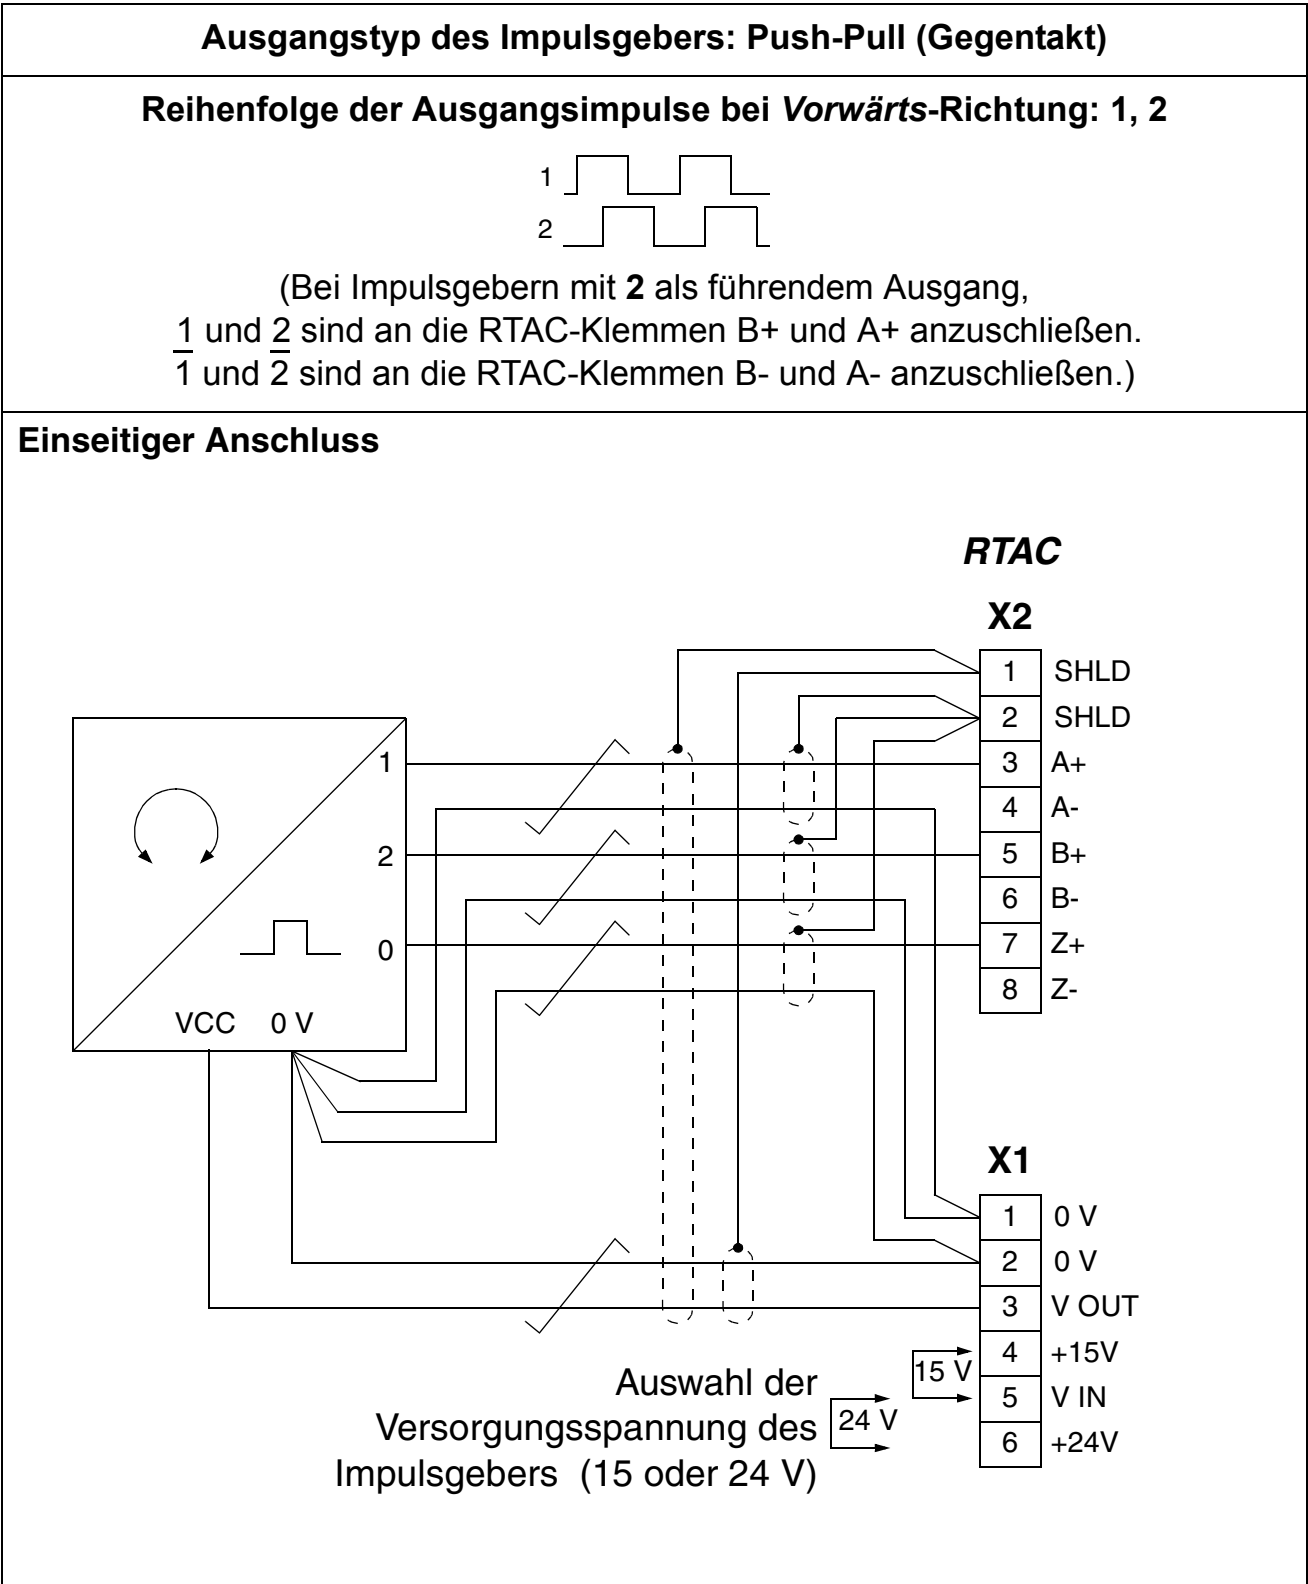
Ausgangstyp des Impulsgebers: Push-Pull (Gegentakt)

Reihenfolge der Ausgangsimpulse bei *Vorwärts*-Richtung: 1, 2

1

2

(Bei Impulsgebern mit **2** als führendem Ausgang, 1 und 2 sind an die RTAC-Klemmen B+ und A+ anzuschließen. $\overline{1}$ und $\overline{2}$ sind an die RTAC-Klemmen B- und A- anzuschließen.)

Einseitiger Anschluss

RTAC

X2

| | |
|---|---|
| 1 | SHLD |
| 2 | SHLD |
| 3 | A+ |
| 4 | A- |
| 5 | B+ |
| 6 | B- |
| 7 | Z+ |
| 8 | Z- |

1

2

0

VCC 0 V

X1

| | |
|---|---|
| 1 | 0 V |
| 2 | 0 V |
| 3 | V OUT |
| 4 | +15V |
| 5 | V IN |
| 6 | +24V |

15 V

24 V

Auswahl der Versorgungsspannung des Impulsgebers (15 oder 24 V)